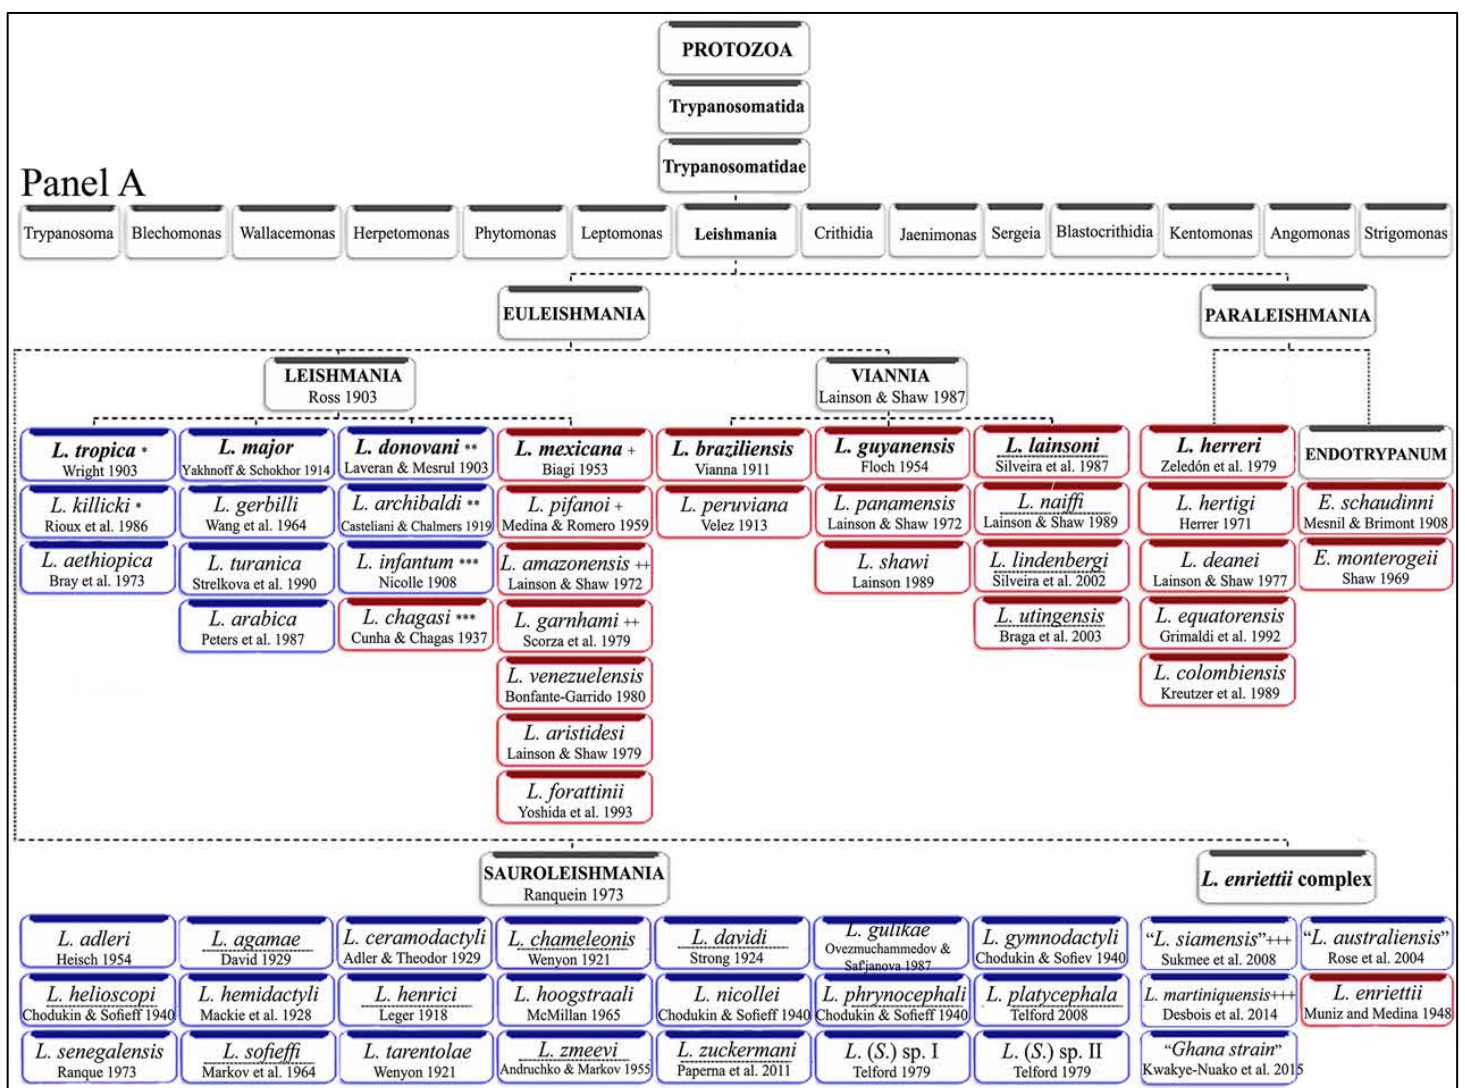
Panel A

PROTOZOA

Trypanosomatida

Trypanosomatidae

Trypanosoma | Blechomonas | Wallacemonas | Herpetomonas | Phytomonas | Leptomonas | Leishmania | Crithidia | Jaenimonas | Sergeia | Blastocrithidia | Kentomonas | Angomonas | Strigomonas

EULEISHMANIA

PARALEISHMANIA

LEISHMANIA
Ross 1903

VIANNIA
Lainson & Shaw 1987

L. tropica *
Wright 1903

L. killicki *
Rioux et al. 1986

L. aethiopica
Bray et al. 1973

L. major
Yakhnoff & Schokhor 1914

L. gerbilli
Wang et al. 1964

L. turanica
Strelkova et al. 1990

L. arabica
Peters et al. 1987

L. donovani **
Laveran & Mesnul 1903

L. archibaldi **
Casteliani & Chalmers 1919

L. infantum ***
Nicolle 1908

L. chagasi ***
Cunha & Chagas 1937

L. mexicana +
Biagi 1953

L. pifanoi +
Medina & Romero 1959

L. amazonensis ++
Lainson & Shaw 1972

L. garnhami ++
Scorza et al. 1979

L. venezuelensis
Bonfante-Garrido 1980

L. aristidesi
Lainson & Shaw 1979

L. forattinii
Yoshida et al. 1993

L. braziliensis
Vianna 1911

L. peruviana
Velez 1913

L. guyanensis
Floch 1954

L. panamensis
Lainson & Shaw 1972

L. shawi
Lainson 1989

L. lainsoni
Silveira et al. 1987

L. naiffi
Lainson & Shaw 1989

L. lindenbergi
Silveira et al. 2002

L. utingensis
Braga et al. 2003

L. herreri
Zeledón et al. 1979

L. hertigi
Herrer 1971

L. deanei
Lainson & Shaw 1977

L. equatorensis
Grimaldi et al. 1992

L. colombiensis
Kreutzer et al. 1989

ENDOTRYPANUM

E. schaudinni
Mesnil & Brimont 1908

E. monterogeii
Shaw 1969

SAUROLEISHMANIA
Ranquein 1973

L. enriettii complex

L. adleri
Heisch 1954

L. agamae
David 1929

L. ceramodactyli
Adler & Theodor 1929

L. chameleonis
Wenyon 1921

L. davidi
Strong 1924

L. gulikae
Ovezmuchammedov & Saf'janova 1987

L. gymnodactyli
Chodukin & Sofiev 1940

L. helioscopi
Chodukin & Sofieff 1940

L. hemidactyli
Mackie et al. 1928

L. henrici
Leger 1918

L. hoogstraali
McMillan 1965

L. nicollei
Chodukin & Sofieff 1940

L. phrynocephali
Chodukin & Sofieff 1940

L. platycephala
Telford 2008

L. senegalensis
Ranque 1973

L. sofieffi
Markov et al. 1964

L. tarentolae
Wenyon 1921

L. zmeevi
Andruchko & Markov 1955

L. zuckermani
Paperna et al. 2011

L. (S.) sp. I
Telford 1979

L. (S.) sp. II
Telford 1979

"L. siamensis"+++
Sukmee et al. 2008

"L. australiensis"
Rose et al. 2004

L. martiniquensis+++
Desbois et al. 2014

L. enriettii
Muniz and Medina 1948

"Ghana strain"
Kwakye-Nuako et al. 2015